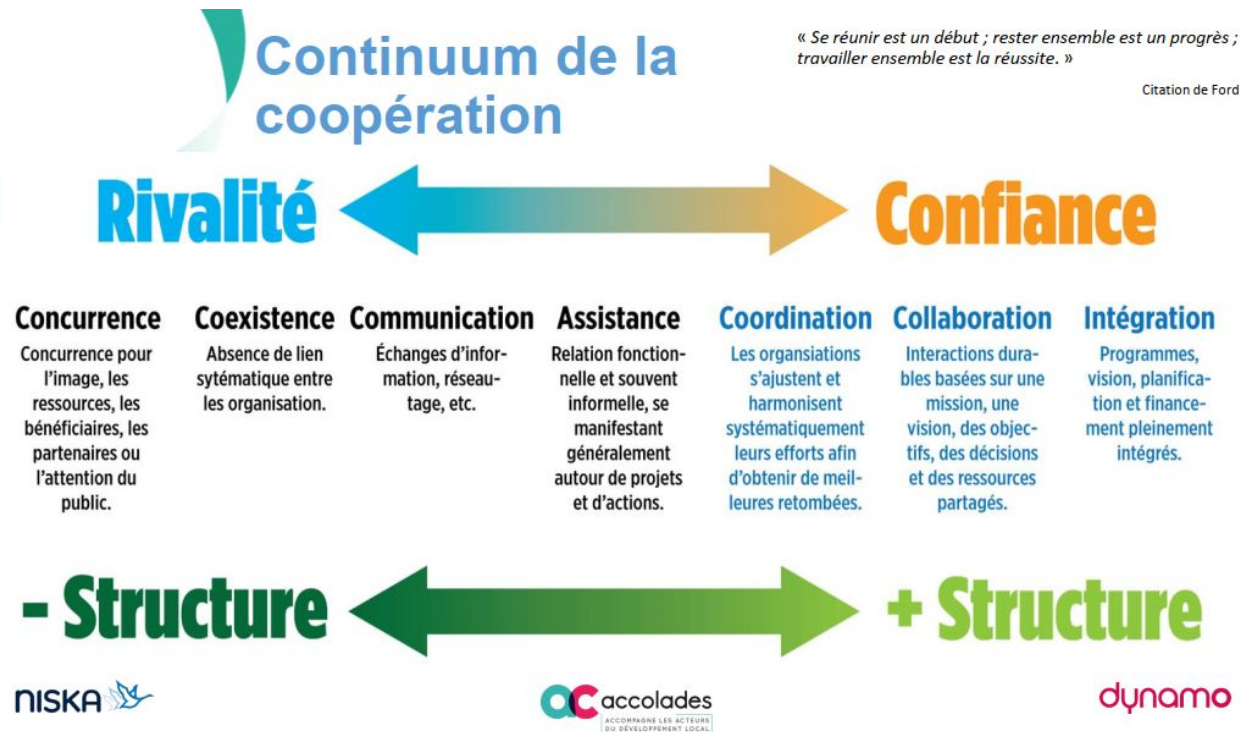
Continuum de la coopération

« Se réunir est un début ; rester ensemble est un progrès ; travailler ensemble est la réussite. »

Citation de Ford

Rivalité

Confiance

Concurrence
Concurrence pour l'image, les ressources, les bénéficiaires, les partenaires ou l'attention du public.

Coexistence
Absence de lien sytématique entre les organisation.

Communication
Échanges d'information, réseautage, etc.

Assistance
Relation fonctionnelle et souvent informelle, se manifestant généralement autour de projets et d'actions.

Coordination
Les organisations s'ajustent et harmonisent systématiquement leurs efforts afin d'obtenir de meilleures retombées.

Collaboration
Interactions durables basées sur une mission, une vision, des objectifs, des décisions et des ressources partagés.

Intégration
Programmes, vision, planification et financement pleinement intégrés.

- Structure

+ Structure

NISKA

accolades
ACCOMPAGNE LES ACTEURS DU DÉVELOPPEMENT LOCAL

dynamo